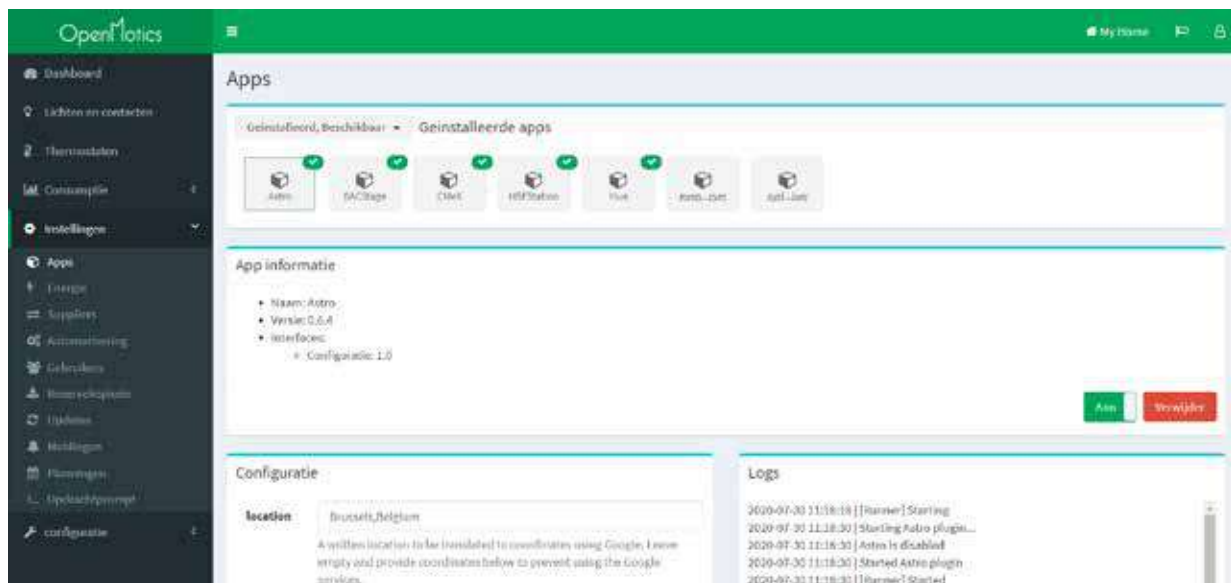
OpenMotics

Dashboard
Lichten en contacten
Thermostaten
Consumptie
Instellingen
Apps
Energie
Suppliers
Automatisering
Gebruikers
Binnenkomst
Updates
Meldingen
Planningen
Opdrachtprompt
configuratie

My Home

Apps

Geinstalleerd, Beschikbaar ▾ Geinstalleerde apps

Astro
SACBage
CMeX
HSFStation
Hue
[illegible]
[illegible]

App informatie

• Naam: Astro
• Versie: 0.6.4
• Interfaces:
  ◦ Configuratie: 1.0

Aan
Verwijder

Configuratie

location Brussels,Belgium

A written location to be translated to coordinates using Google. Leave empty and provide coordinates below to prevent using the Google services.

Logs

2020-07-30 11:18:18 | [Runner] Starting
2020-07-30 11:18:30 | Starting Astro plugin...
2020-07-30 11:18:30 | Astro is disabled
2020-07-30 11:18:30 | Started Astro plugin
2020-07-30 11:18:30 | [Runner] Started